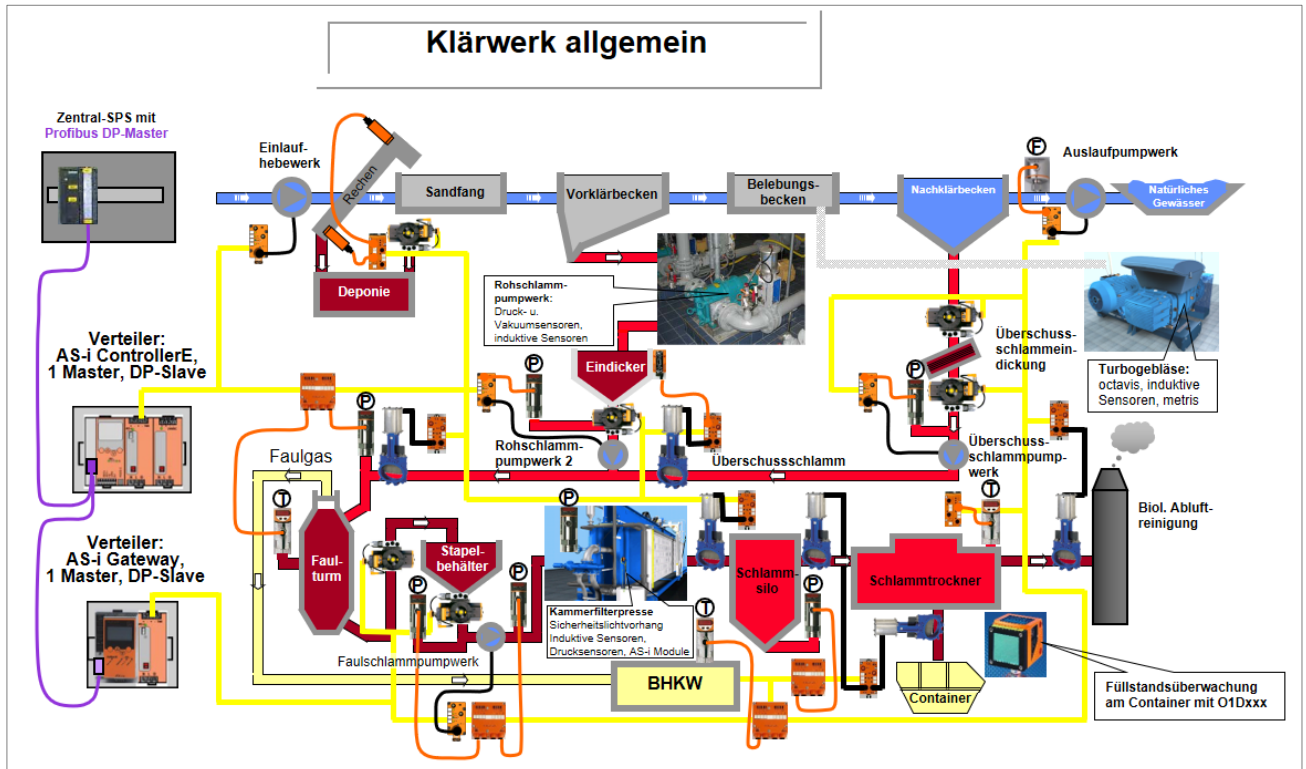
Klärwerk allgemein

Zentral-SPS mit Profibus DP-Master

Einlaufhebewerk

Rechen

Sandfang

Vorklärbecken

Belebungsbecken

Nachklärbecken

F

Auslaufpumpwerk

Natürliches Gewässer

Deponie

Rohschlammpumpwerk: Druck- u. Vakuumsensoren, induktive Sensoren

Verteiler: AS-i ControllerE, 1 Master, DP-Slave

P

Eindicker

P

Überschussschlammeindickung

Turbogebläse: octavis, induktive Sensoren, metris

P

Rohschlammpumpwerk 2

Überschussschlamm

Überschussschlammpumpwerk

Faulgas

T

P

T

Biol. Abluftreinigung

Verteiler: AS-i Gateway, 1 Master, DP-Slave

Faulturm

Stapelbehälter

P

Kammerfilterpresse Sicherheitslichtvorhang Induktive Sensoren, Drucksensoren, AS-i Module

T

Schlammsilo

P

Schlammtrockner

Faulschlammpumpwerk

BHKW

Container

Füllstandsüberwachung am Container mit O1Dxxx